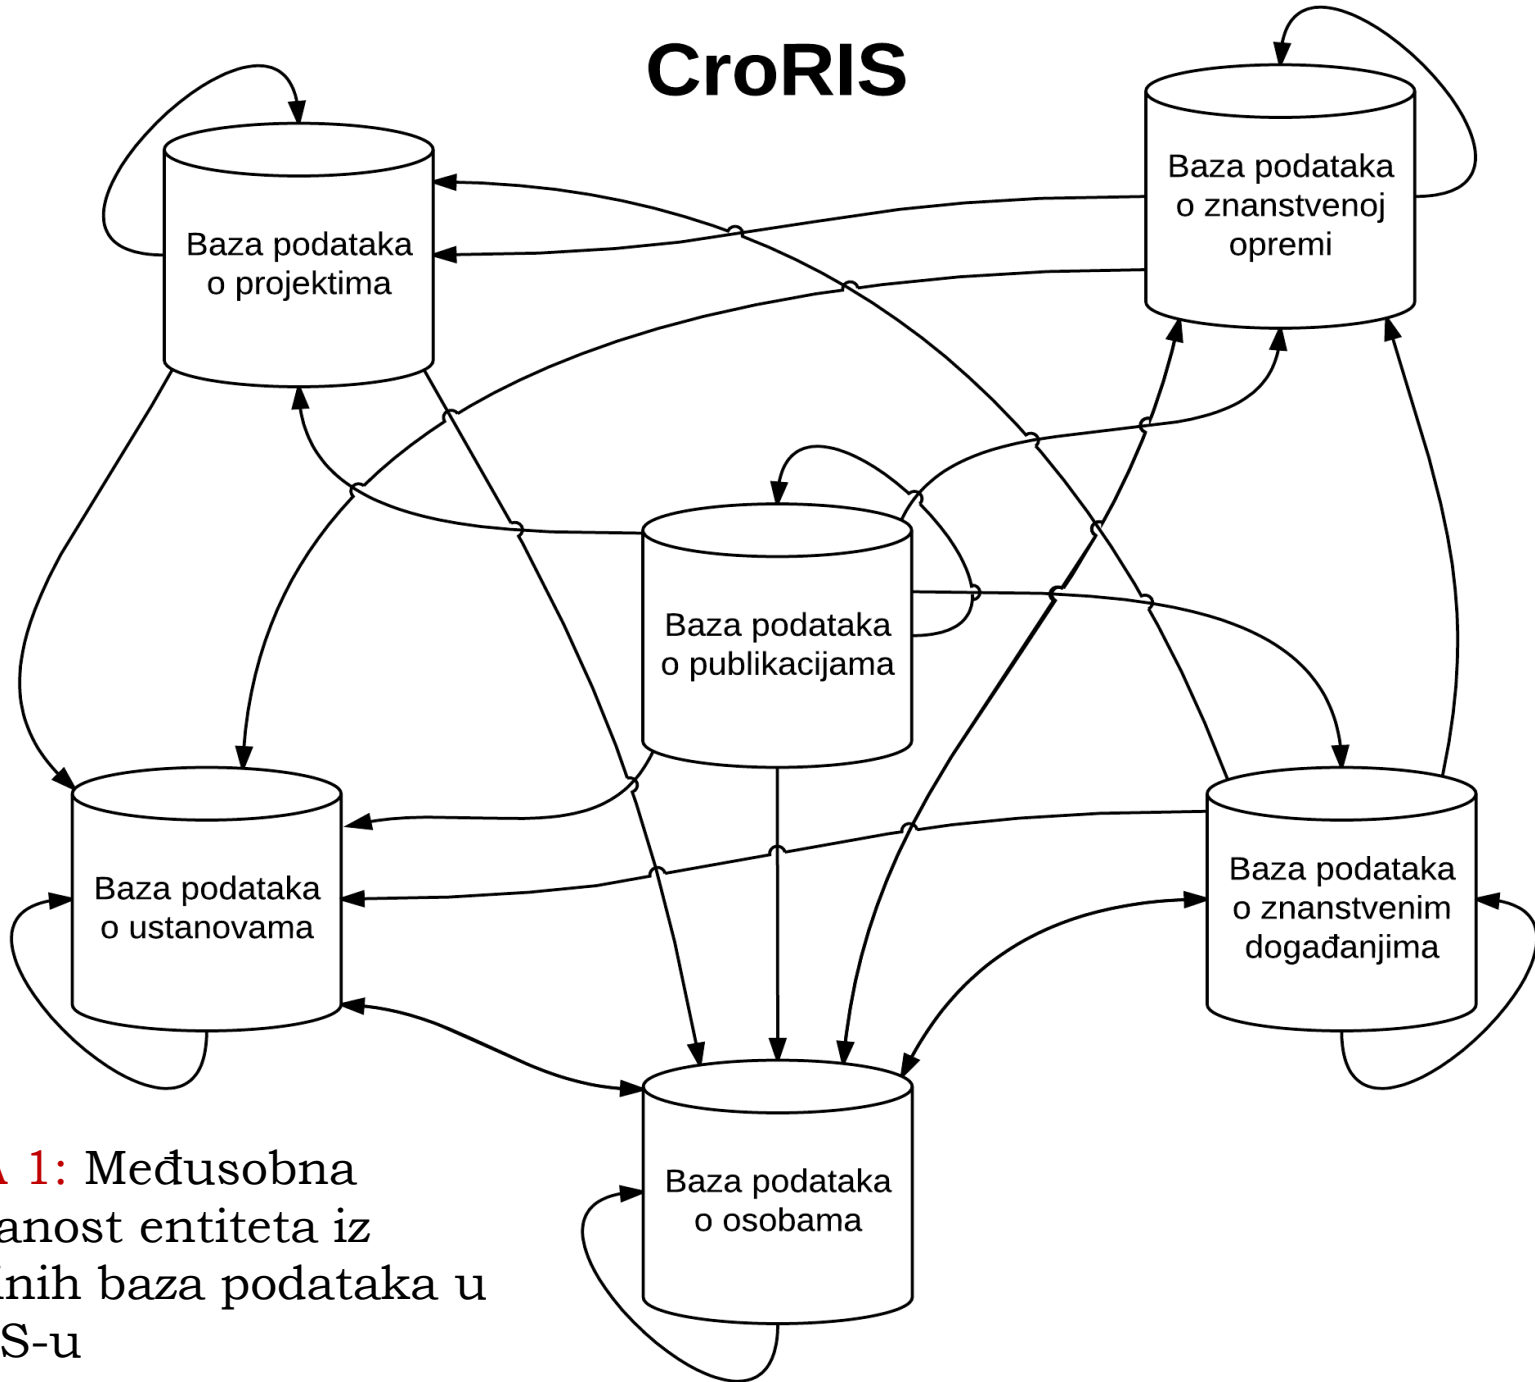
CroRIS

Baza podataka o projektima

Baza podataka o znanstvenoj opremi

Baza podataka o publikacijama

Baza podataka o ustanovama

Baza podataka o znanstvenim događanjima

Baza podataka o osobama

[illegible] 1: Međusobna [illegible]anost entiteta iz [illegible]nih baza podataka u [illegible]S-u